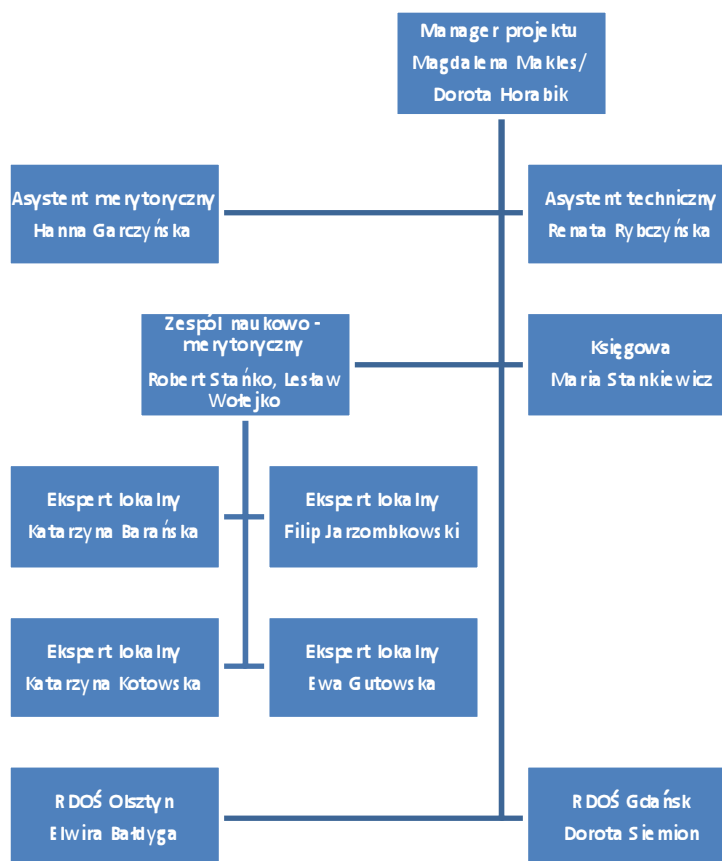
Manager projektu
Magdalena Makles/
Dorota Horabik

Asystent merytoryczny
Hanna Garczyńska

Asystent techniczny
Renata Rybczyńska

Zespół naukowo-merytoryczny
Robert Stańko, Lesław Wołejko

Księgowa
Maria Stankiewicz

Ekspert lokalny
Katarzyna Barańska

Ekspert lokalny
Filip Jarzombkowski

Ekspert lokalny
Katarzyna Kotowska

Ekspert lokalny
Ewa Gutowska

RDOŚ Olsztyn
Elwira Bałdyga

RDOŚ Gdańsk
Dorota Siemion